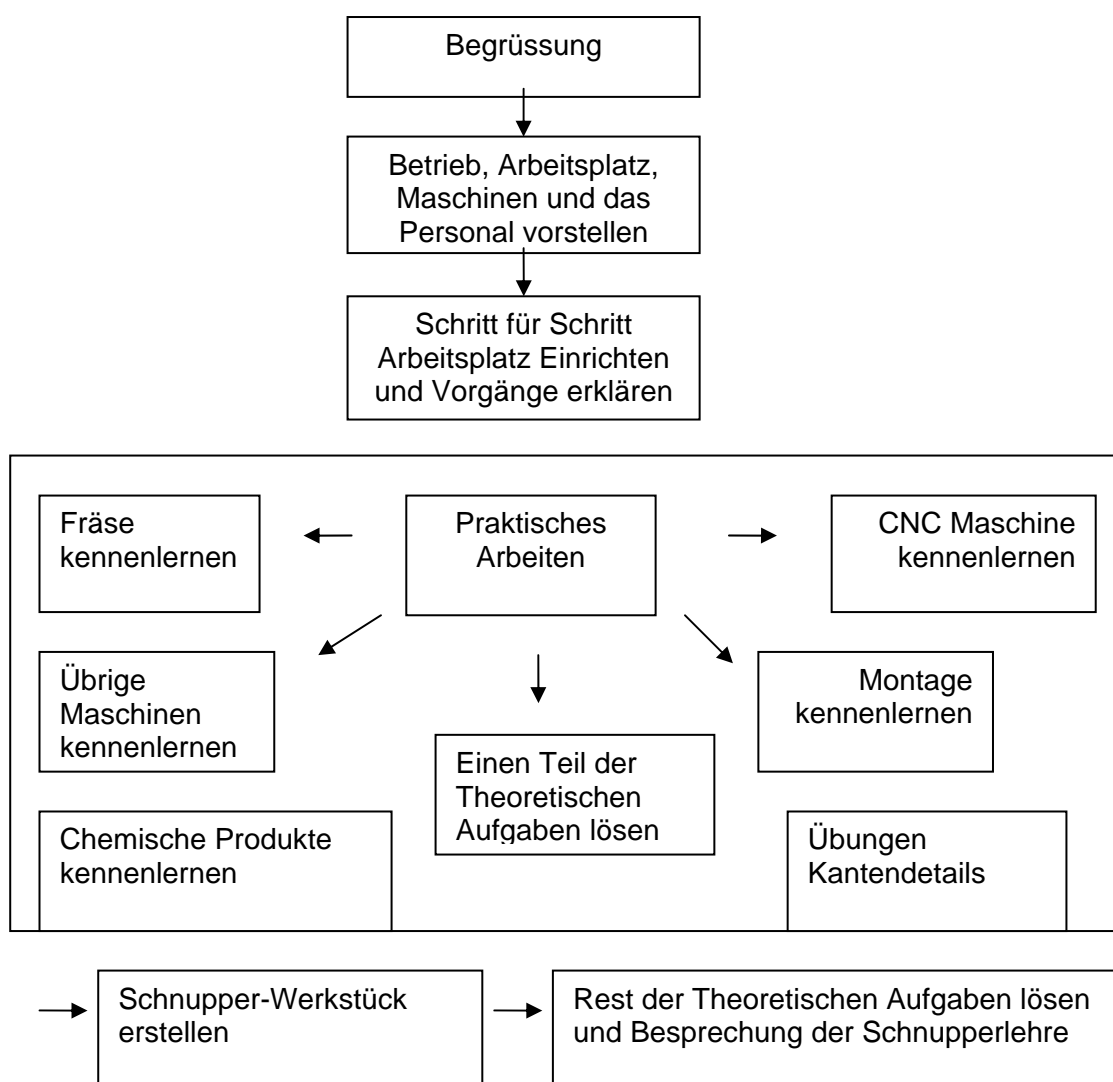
Begrüssung

Betrieb, Arbeitsplatz, Maschinen und das Personal vorstellen

Schritt für Schritt Arbeitsplatz Einrichten und Vorgänge erklären

Fräse kennenlernen

Praktisches Arbeiten

CNC Maschine kennenlernen

Übrige Maschinen kennenlernen

Einen Teil der Theoretischen Aufgaben lösen

Montage kennenlernen

Chemische Produkte kennenlernen

Übungen Kantendetails

Schnupper-Werkstück erstellen

Rest der Theoretischen Aufgaben lösen und Besprechung der Schnupperlehre